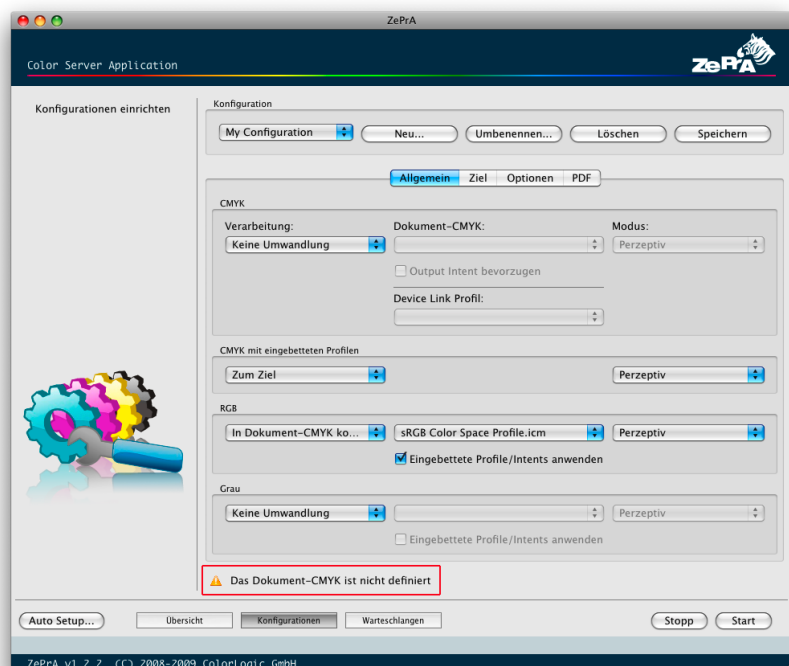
ZePrA

Color Server Application

ZePrA

Konfigurationen einrichten

Konfiguration

My Configuration

Neu...

Umbenennen...

Löschen

Speichern

Allgemein

Ziel

Optionen

PDF

CMYK

Verarbeitung:

Keine Umwandlung

Dokument-CMYK:

Modus:

Perzeptiv

Output Intent bevorzugen

Device Link Profil:

CMYK mit eingebetteten Profilen

Zum Ziel

Perzeptiv

RGB

In Dokument-CMYK ko...

sRGB Color Space Profile.icm

Perzeptiv

Eingebettete Profile/Intents anwenden

Grau

Keine Umwandlung

Perzeptiv

Eingebettete Profile/Intents anwenden

Das Dokument-CMYK ist nicht definiert

Auto Setup...

Übersicht

Konfigurationen

Warteschlangen

Stopp

Start

ZePrA v1.2.2 (C) 2008-2009 ColorLogic GmbH